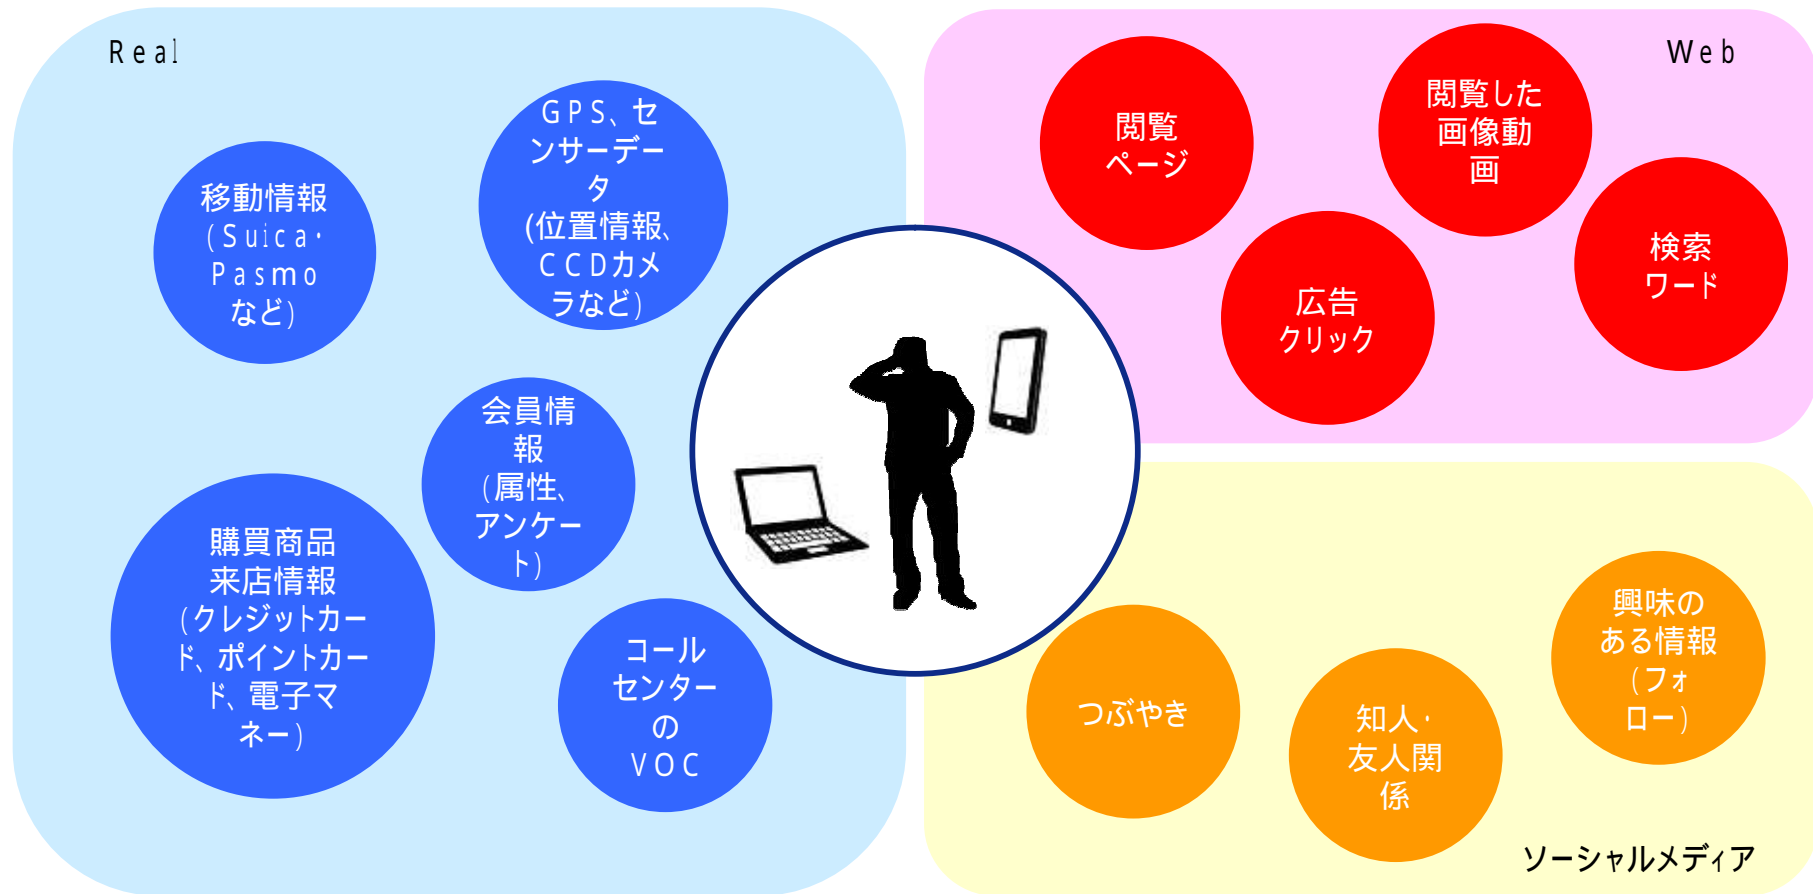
Real

移動情報（Suica・Pasmoなど）

GPS、センサーデータ（位置情報、CCDカメラなど）

会員情報（属性、アンケート）

購買商品来店情報（クレジットカード、ポイントカード、電子マネー）

コールセンターのVOC

Web

閲覧ページ

閲覧した画像動画

広告クリック

検索ワード

つぶやき

知人・友人関係

興味のある情報（フォロー）

ソーシャルメディア